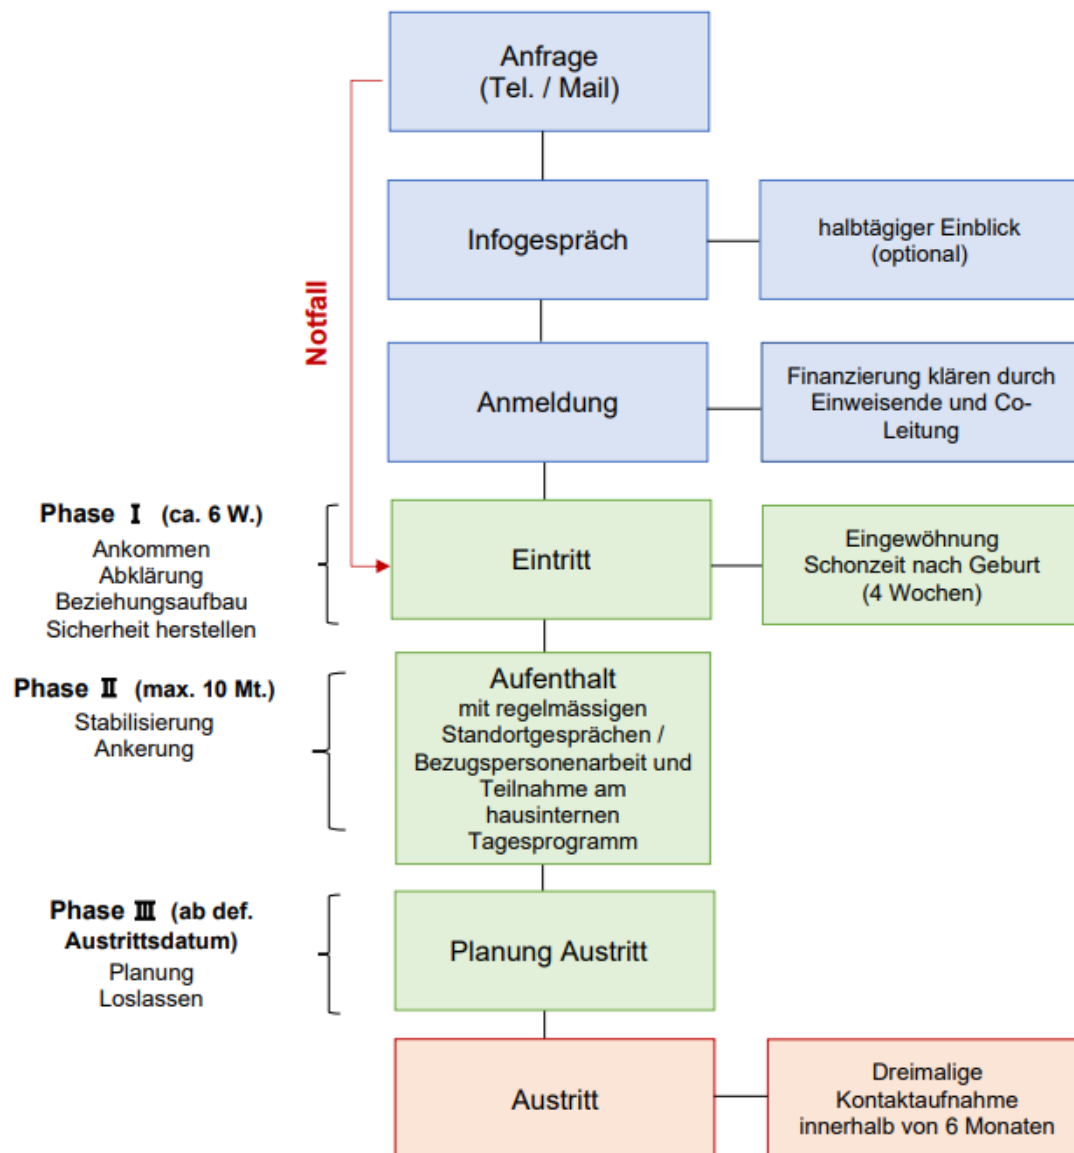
Anfrage
(Tel. / Mail)

Notfall

Infogespräch

halbtägiger Einblick
(optional)

Anmeldung

Finanzierung klären durch Einweisende und Co-Leitung

Phase I (ca. 6 W.)
Ankommen
Abklärung
Beziehungsaufbau
Sicherheit herstellen

Eintritt

Eingewöhnung
Schonzeit nach Geburt
(4 Wochen)

Phase II (max. 10 Mt.)
Stabilisierung
Ankerung

Aufenthalt
mit regelmässigen Standortgesprächen / Bezugspersonenarbeit und Teilnahme am hausinternen Tagesprogramm

Phase III (ab def. Austrittsdatum)
Planung
Loslassen

Planung Austritt

Austritt

Dreimalige
Kontaktaufnahme
innerhalb von 6 Monaten